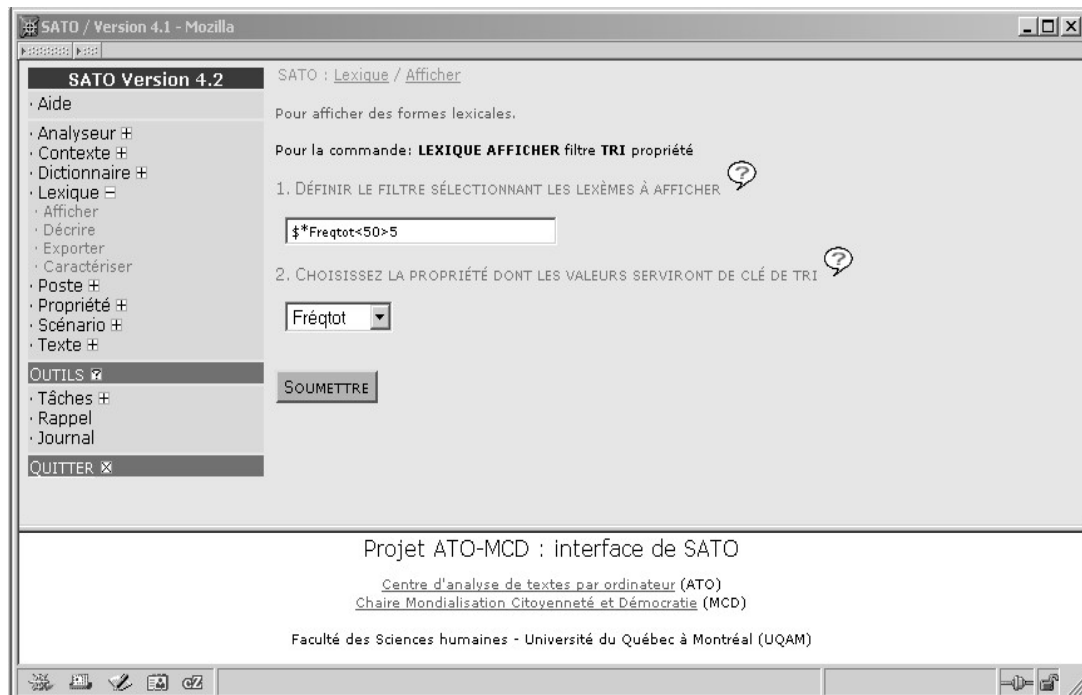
SATO / Version 4.1 - Mozilla

SATO Version 4.2
· Aide
· Analyseur ⊞
· Contexte ⊞
· Dictionnaire ⊞
· Lexique ⊟
· Afficher
· Décrire
· Exporter
· Caractériser
· Poste ⊞
· Propriété ⊞
· Scénario ⊞
· Texte ⊞
OUTILS
· Tâches ⊞
· Rappel
· Journal
QUITTER ⊠

SATO : Lexique / Afficher

Pour afficher des formes lexicales.

Pour la commande: **LEXIQUE AFFICHER** filtre **TRI** propriété

1. DÉFINIR LE FILTRE SÉLECTIONNANT LES LEXÈMES À AFFICHER

$*Freqtot<50>5

2. CHOISISSEZ LA PROPRIÉTÉ DONT LES VALEURS SERVIRONT DE CLÉ DE TRI

Fréqtot

SOUMETTRE

Projet ATO-MCD : interface de SATO

Centre d'analyse de textes par ordinateur (ATO)
Chaire Mondialisation Citoyenneté et Démocratie (MCD)

Faculté des Sciences humaines - Université du Québec à Montréal (UQAM)